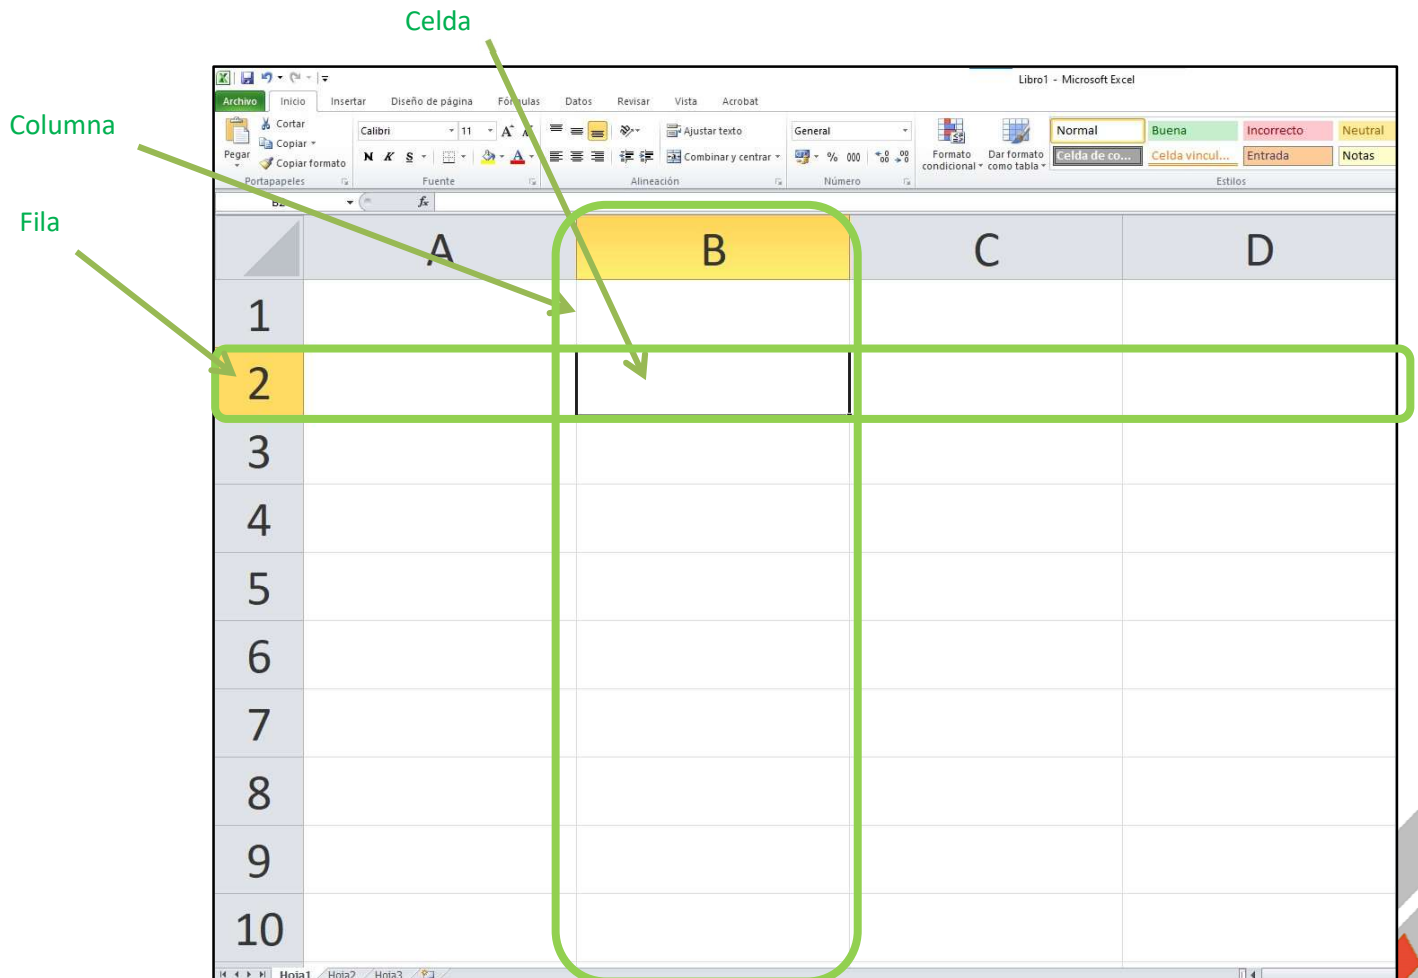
Celda

Columna

Fila

Libro1 - Microsoft Excel

Archivo Inicio Insertar Diseño de página Fórmulas Datos Revisar Vista Acrobat

Cortar
Copiar
Pegar
Copiar formato
Portapapeles

Calibri 11
N K S
Fuente

Ajustar texto
Combinar y centrar
Alineación

General
% 000
Número

Formato condicional
Dar formato como tabla

| Normal | Buena | Incorrecto | Neutral |
|---|---|---|---|
| Celda de co... | Celda vincul... | Entrada | Notas |

Estilos

B2

| | A | B | C | D |
|---|---|---|---|---|
| 1 | | | | |
| 2 | | | | |
| 3 | | | | |
| 4 | | | | |
| 5 | | | | |
| 6 | | | | |
| 7 | | | | |
| 8 | | | | |
| 9 | | | | |
| 10 | | | | |

Hoja1 Hoja2 Hoja3